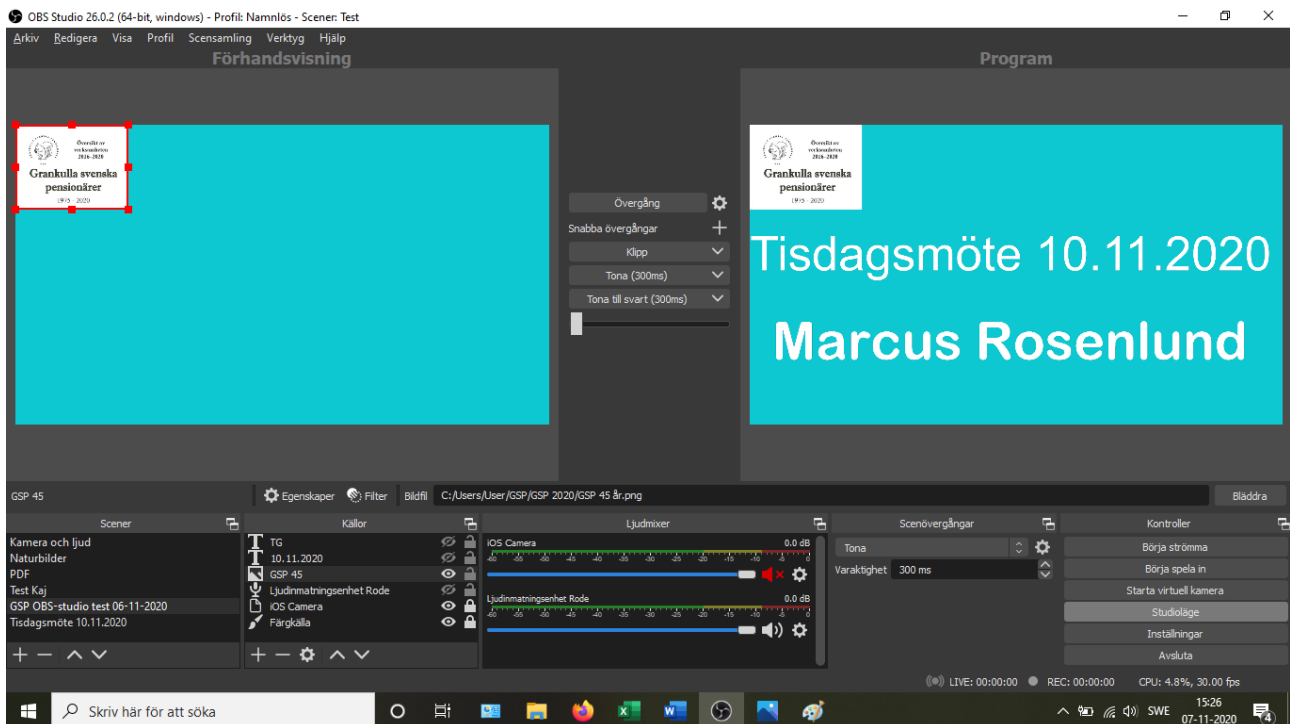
OBS Studio 26.0.2 (64-bit, windows) - Profil: Namnlös - Scener: Test

Arkiv Redigera Visa Profil Scensamling Verktyg Hjälp

Förhandsvisning

Översikt av verksamheten 2016-2020
Grankulla svenska pensionärer
1975 - 2020

Övergång
Snabba övergångar
Klipp
Tona (300ms)
Tona till svart (300ms)

Program

Översikt av verksamheten 2016-2020
Grankulla svenska pensionärer
1975 - 2020

Tisdagsmöte 10.11.2020

Marcus Rosenlund

GSP 45 Egenskaper Filter Bildfil C:/Users/User/GSP/GSP 2020/GSP 45 år.png Bläddra

Scener
Kamera och ljud
Naturbilder
PDF
Test Kaj
GSP OBS-studio test 06-11-2020
Tisdagsmöte 10.11.2020

Källor
TG
10.11.2020
GSP 45
Ljudinmatningsenhet Rode
iOS Camera
Färgkälla

Ljudmixer
iOS Camera 0.0 dB
-60 -55 -50 -45 -40 -35 -30 -25 -20 -15 -10 -5 0
Ljudinmatningsenhet Rode 0.0 dB
-60 -55 -50 -45 -40 -35 -30 -25 -20 -15 -10 -5 0

Scenövergångar
Tona
Varaktighet 300 ms

Kontroller
Börja strömma
Börja spela in
Starta virtuell kamera
Studioläge
Inställningar
Avsluta

LIVE: 00:00:00 REC: 00:00:00 CPU: 4.8%, 30.00 fps

Skriv här för att söka
SWE 15:26 07-11-2020